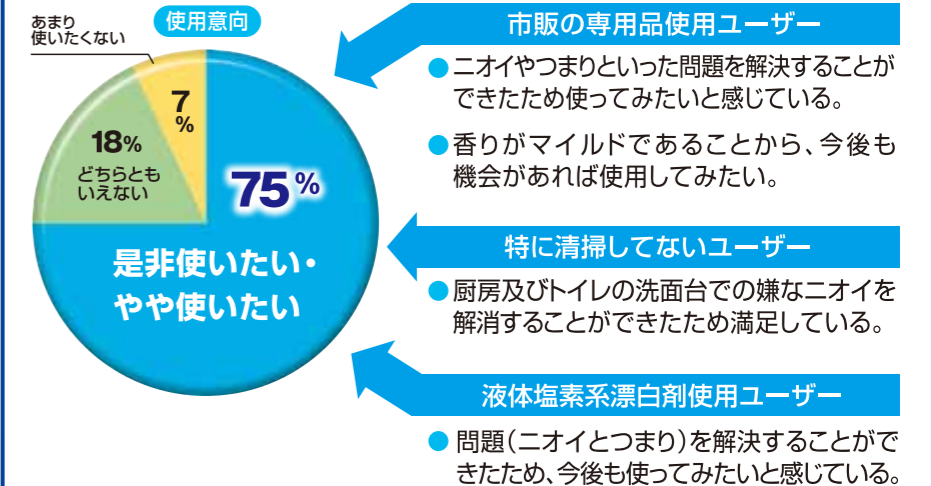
使用意向

あまり使いたくない

7%

18%
どちらともいえない

75%

是非使いたい・やや使いたい

市販の専用品使用ユーザー

● ニオイやつまりといった問題を解決することができたため使ってみたいと感じている。

● 香りがマイルドであることから、今後も機会があれば使用してみたい。

特に清掃してないユーザー

● 厨房及びトイレの洗面台での嫌なニオイを解消することができたため満足している。

液体塩素系漂白剤使用ユーザー

● 問題(ニオイとつまり)を解決することができたため、今後も使ってみたいと感じている。